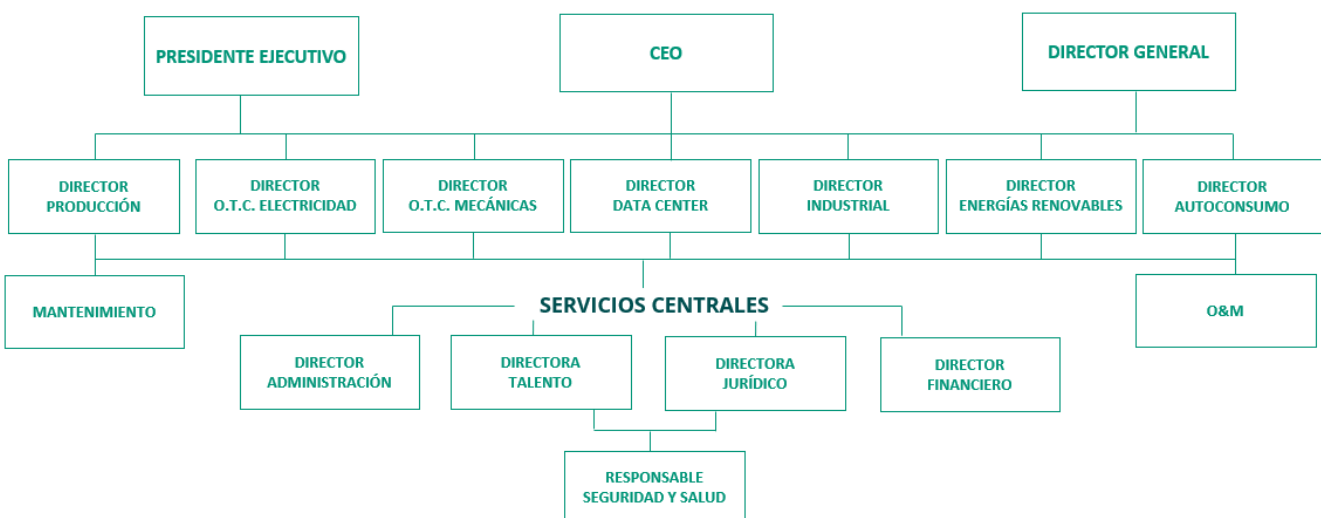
PRESIDENTE EJECUTIVO

CEO

DIRECTOR GENERAL

DIRECTOR PRODUCCIÓN

DIRECTOR O.T.C. ELECTRICIDAD

DIRECTOR O.T.C. MECÁNICAS

DIRECTOR DATA CENTER

DIRECTOR INDUSTRIAL

DIRECTOR ENERGÍAS RENOVABLES

DIRECTOR AUTOCONSUMO

MANTENIMIENTO

SERVICIOS CENTRALES

O&M

DIRECTOR ADMINISTRACIÓN

DIRECTORA TALENTO

DIRECTORA JURÍDICO

DIRECTOR FINANCIERO

RESPONSABLE SEGURIDAD Y SALUD